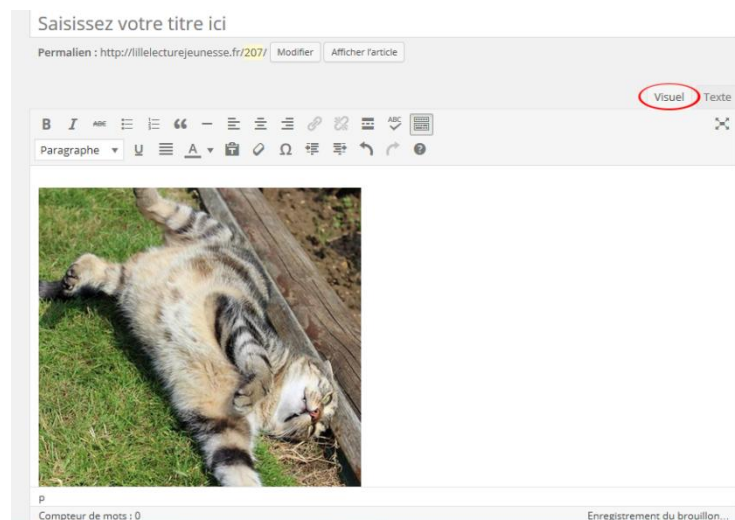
Saisissez votre titre ici

Permalien : http://lillelecturejeunesse.fr/207/ Modifier Afficher l'article

Visuel Texte

B I ABC " — Ω

Paragraphe U A

p

Compteur de mots : 0

Enregistrement du brouillon...